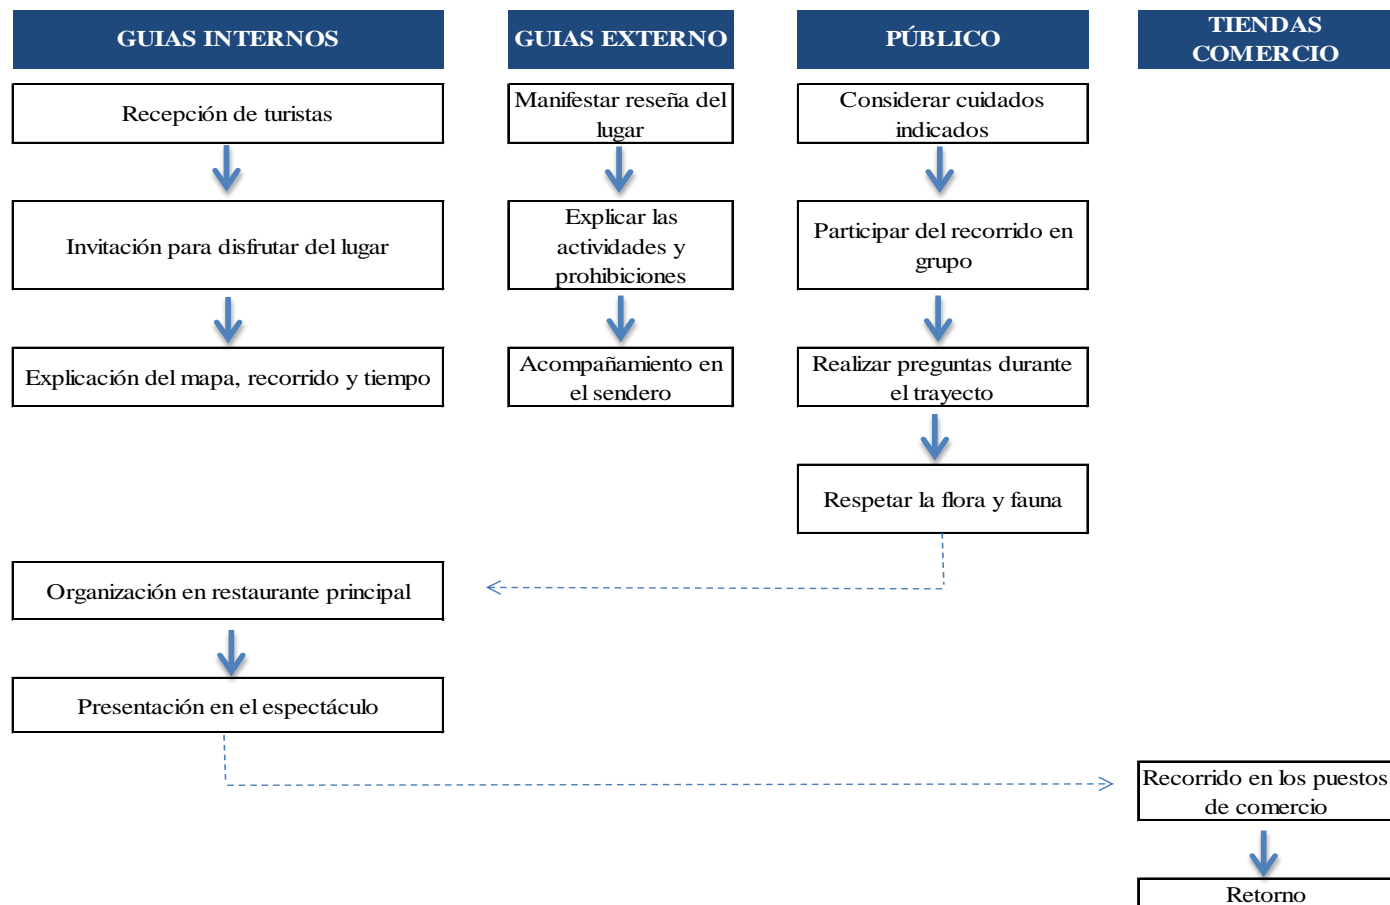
GUIAS INTERNOS

Recepción de turistas

Invitación para disfrutar del lugar

Explicación del mapa, recorrido y tiempo

GUIAS EXTERNO

Manifestar reseña del lugar

Explicar las actividades y prohibiciones

Acompañamiento en el sendero

PÚBLICO

Considerar cuidados indicados

Participar del recorrido en grupo

Realizar preguntas durante el trayecto

Respetar la flora y fauna

TIENDAS COMERCIO

Organización en restaurante principal

Presentación en el espectáculo

Recorrido en los puestos de comercio

Retorno